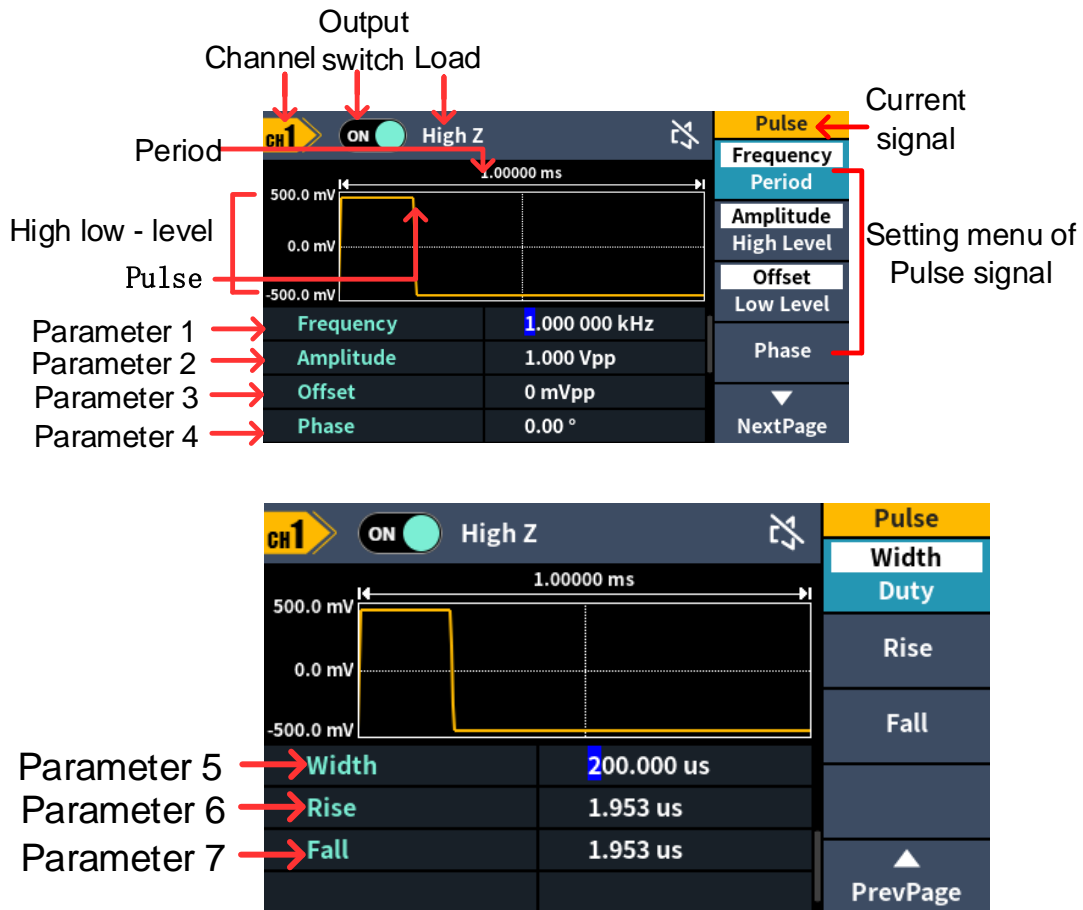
Output switch

Channel

Load

CH1 ON High Z

Current signal

Pulse

Period

1.00000 ms

Frequency
Period

500.0 mV

High low - level

Amplitude
High Level

Setting menu of Pulse signal

0.0 mV

Pulse

Offset
Low Level

-500.0 mV

| Parameter 1 | Frequency | 1.000 000 kHz |
|---|---|---|
| Parameter 2 | Amplitude | 1.000 Vpp |
| Parameter 3 | Offset | 0 mVpp |
| Parameter 4 | Phase | 0.00 ° |

Phase

NextPage

CH1 ON High Z

Pulse

Width
Duty

1.00000 ms

500.0 mV

Rise

0.0 mV

Fall

-500.0 mV

| Parameter 5 | Width | 200.000 us |
|---|---|---|
| Parameter 6 | Rise | 1.953 us |
| Parameter 7 | Fall | 1.953 us |

PrevPage